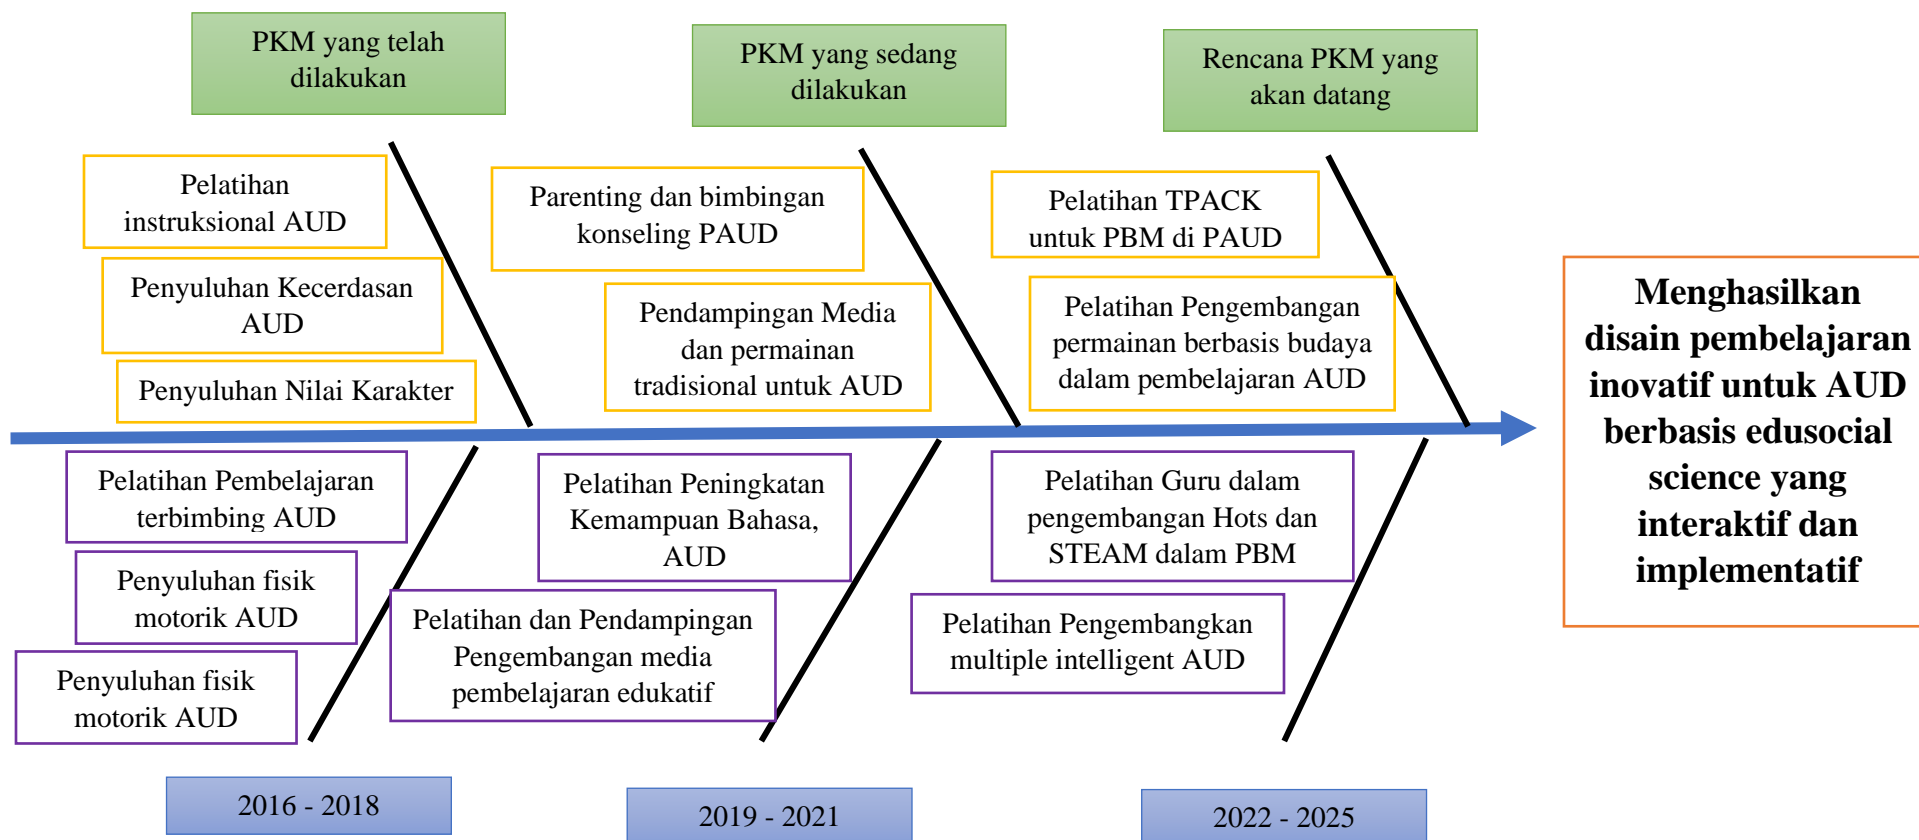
PKM yang telah dilakukan

PKM yang sedang dilakukan

Rencana PKM yang akan datang

Pelatihan instruksional AUD

Penyuluhan Kecerdasan AUD

Penyuluhan Nilai Karakter

Parenting dan bimbingan konseling PAUD

Pendampingan Media dan permainan tradisional untuk AUD

Pelatihan TPACK untuk PBM di PAUD

Pelatihan Pengembangan permainan berbasis budaya dalam pembelajaran AUD

Menghasilkan disain pembelajaran inovatif untuk AUD berbasis edusocial science yang interaktif dan implementatif

Pelatihan Pembelajaran terbimbing AUD

Penyuluhan fisik motorik AUD

Penyuluhan fisik motorik AUD

Pelatihan Peningkatan Kemampuan Bahasa, AUD

Pelatihan dan Pendampingan Pengembangan media pembelajaran edukatif

Pelatihan Guru dalam pengembangan Hots dan STEAM dalam PBM

Pelatihan Pengembangkan multiple intelligent AUD

2016 - 2018

2019 - 2021

2022 - 2025